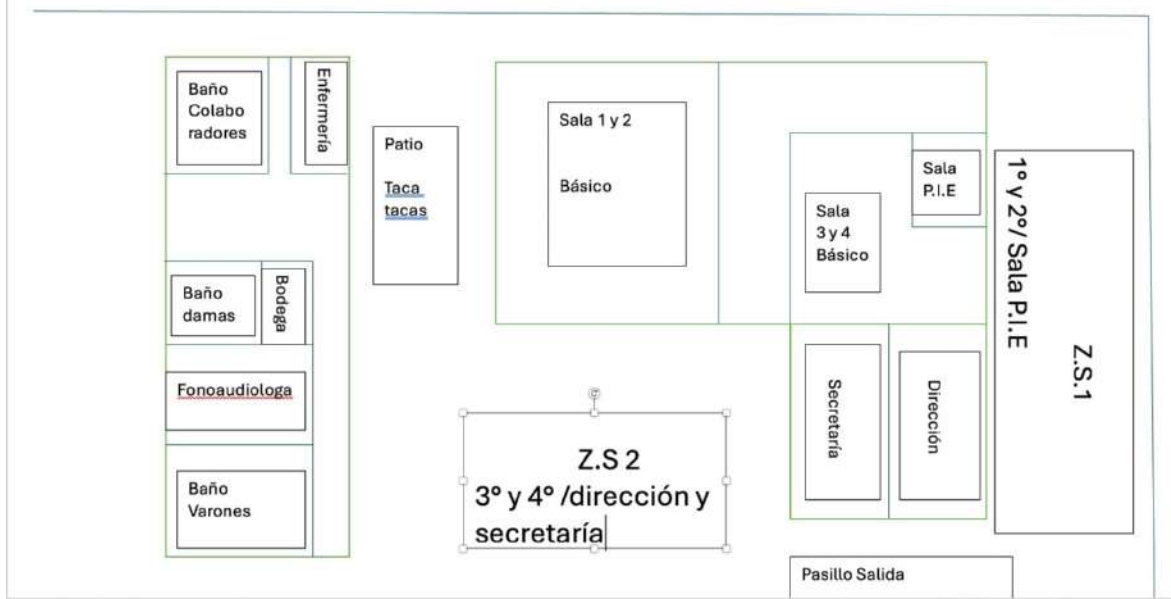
Baño Colabo radores

Enfermería

Patio

Taca tacas

Sala 1 y 2

Básico

Sala P.I.E

Sala 3 y 4 Básico

1° y 2°/ Sala P.I.E

Z.S.1

Baño damas

Bodega

Fonoaudiologa

Secretaría

Dirección

Z.S 2
3° y 4° /dirección y secretaría

Baño Varones

Pasillo Salida